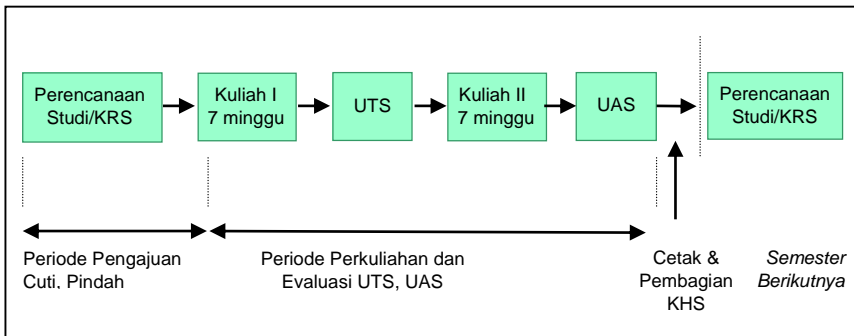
Perencanaan Studi/KRS

Kuliah I 7 minggu

UTS

Kuliah II 7 minggu

UAS

Perencanaan Studi/KRS

Periode Pengajuan Cuti, Pindah

Periode Perkuliahan dan Evaluasi UTS, UAS

Cetak & Pembagian KHS

*Semester Berikutnya*